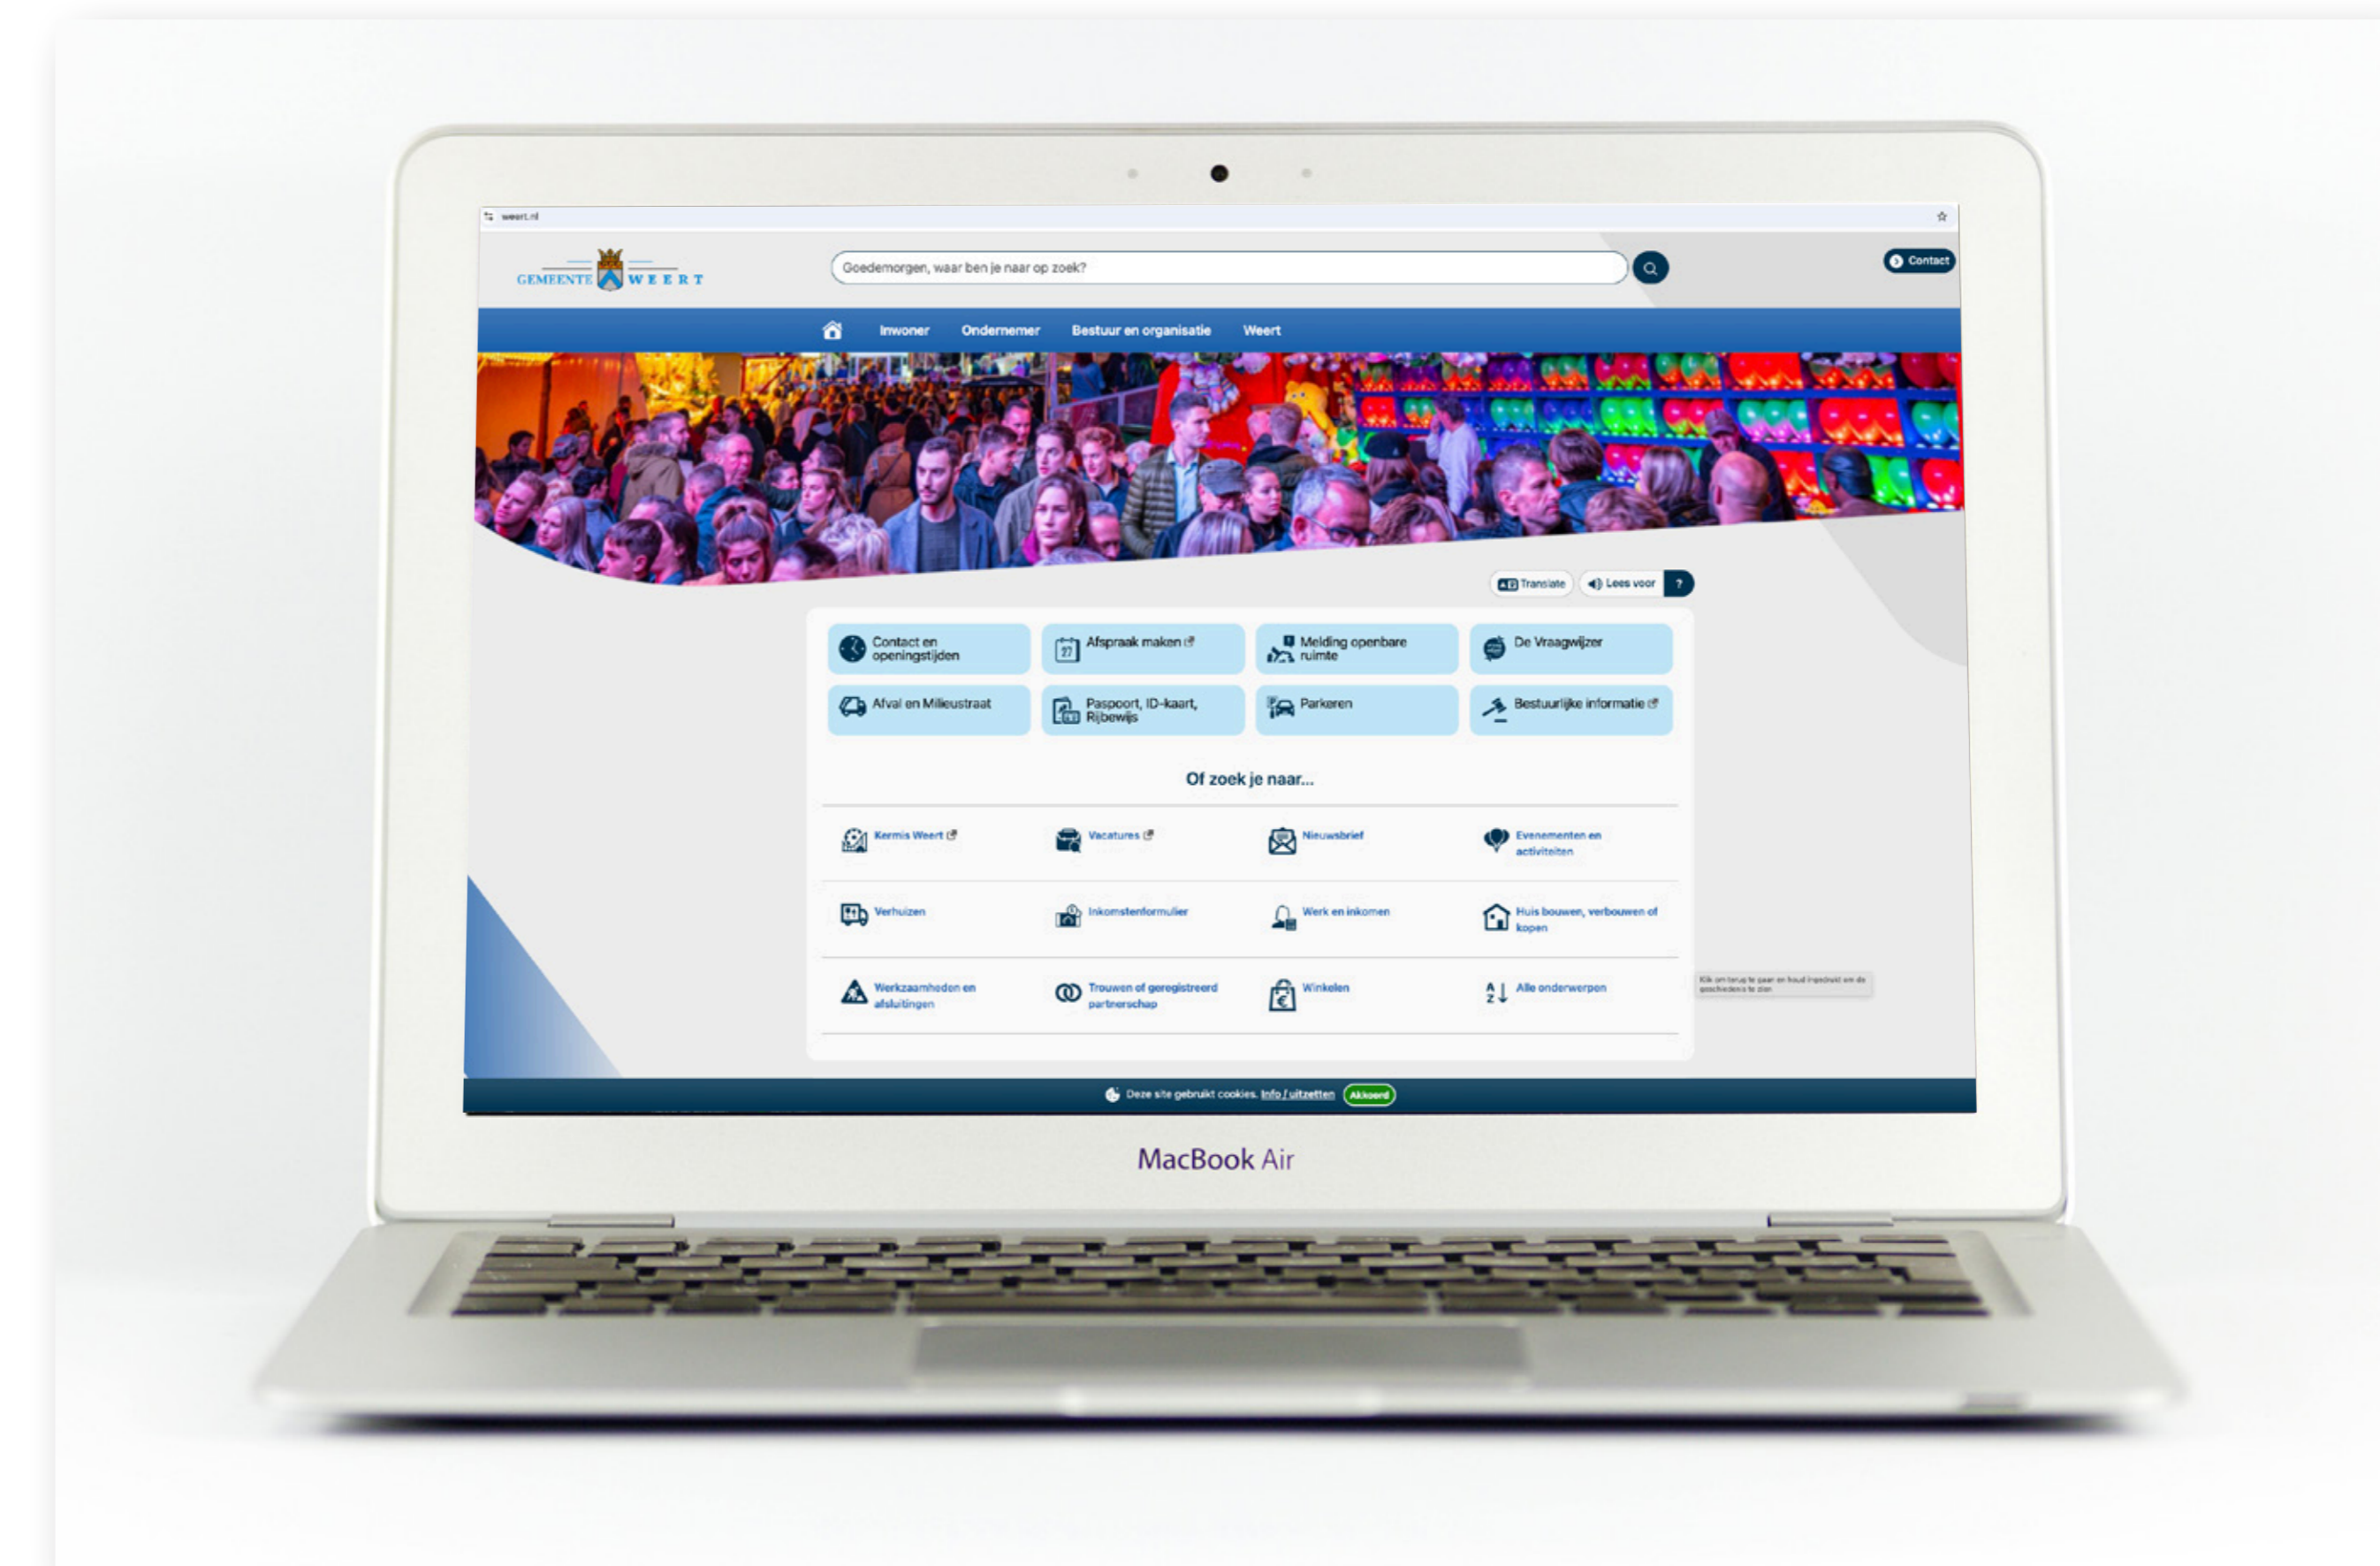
weert.nl

GEMEENTE WEERT

Goedemorgen, waar ben je naar op zoek?

Contact

Inwoner Ondernemer Bestuur en organisatie Weert

Translate Lees voor ?

Contact en openingstijden
Afspraak maken
Melding openbare ruimte
De Vraagwijzer
Afval en Milieustraat
Paspoort, ID-kaart, Rijbewijs
Parkeren
Bestuurlijke informatie

Of zoek je naar...

Kermis Weert
Vacatures
Nieuwsbrief
Evenementen en activiteiten
Verhuizen
Inkomstenformulier
Werk en inkomen
Huis bouwen, verbouwen of kopen
Werkzaamheden en afsluitingen
Trouwen of geregistreerd partnerschap
Winkelen
Alle onderwerpen

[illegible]

Deze site gebruikt cookies. Info / uitzetten Akkoord

MacBook Air